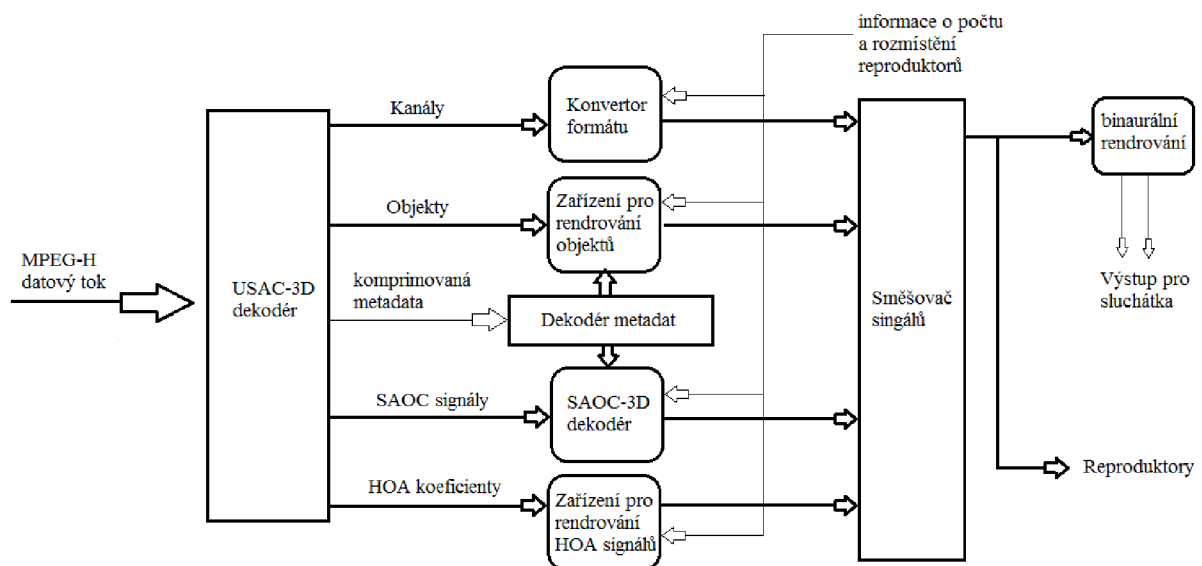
informace o počtu a rozmístění reproduktorů

MPEG-H datový tok

USAC-3D dekodér

Kanály

Konvertor formátu

Objekty

Zařízení pro rendrování objektů

komprimovaná metadata

Dekodér metadat

SAOC signály

SAOC-3D dekodér

HOA koeficienty

Zařízení pro rendrování HOA signálů

Směšovač singálů

binaurální rendrování

Výstup pro sluchátka

Reproduktory